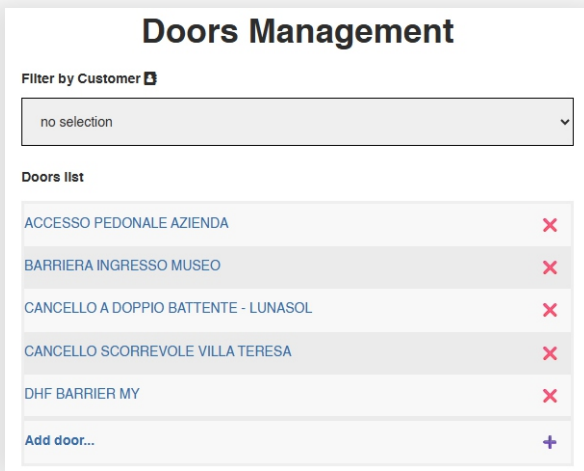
Doors Management

Filter by Customer

no selection

Doors list

ACCESSO PEDONALE AZIENDA

BARRIERA INGRESSO MUSEO

CANCELLO A DOPPIO BATTENTE - LUNASOL

CANCELLO SCORREVOLE VILLA TERESA

DHF BARRIER MY

Add door...